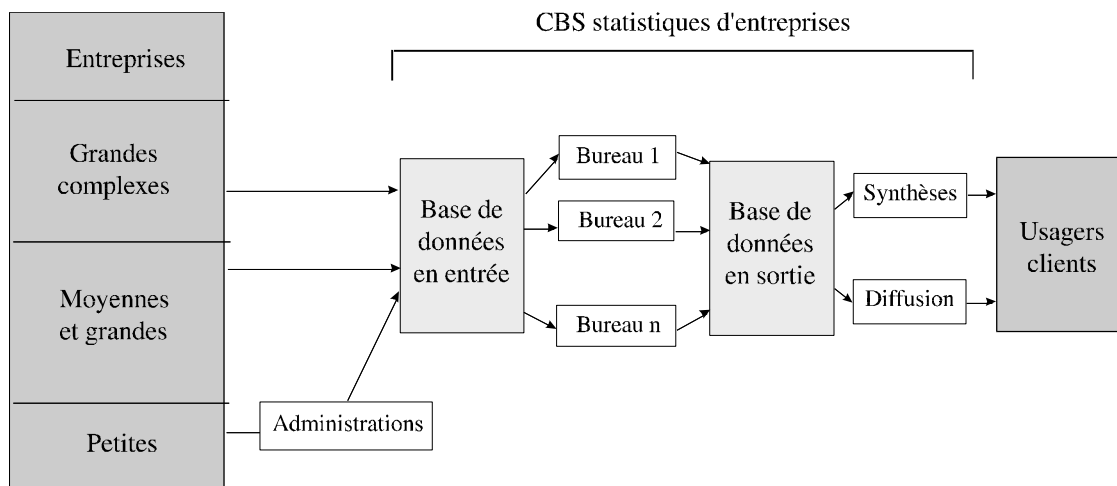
Entreprises

Grandes complexes

Moyennes et grandes

Petites

CBS statistiques d'entreprises

Administrations

Base de données en entrée

Bureau 1

Bureau 2

Bureau n

Base de données en sortie

Synthèses

Diffusion

Usagers clients